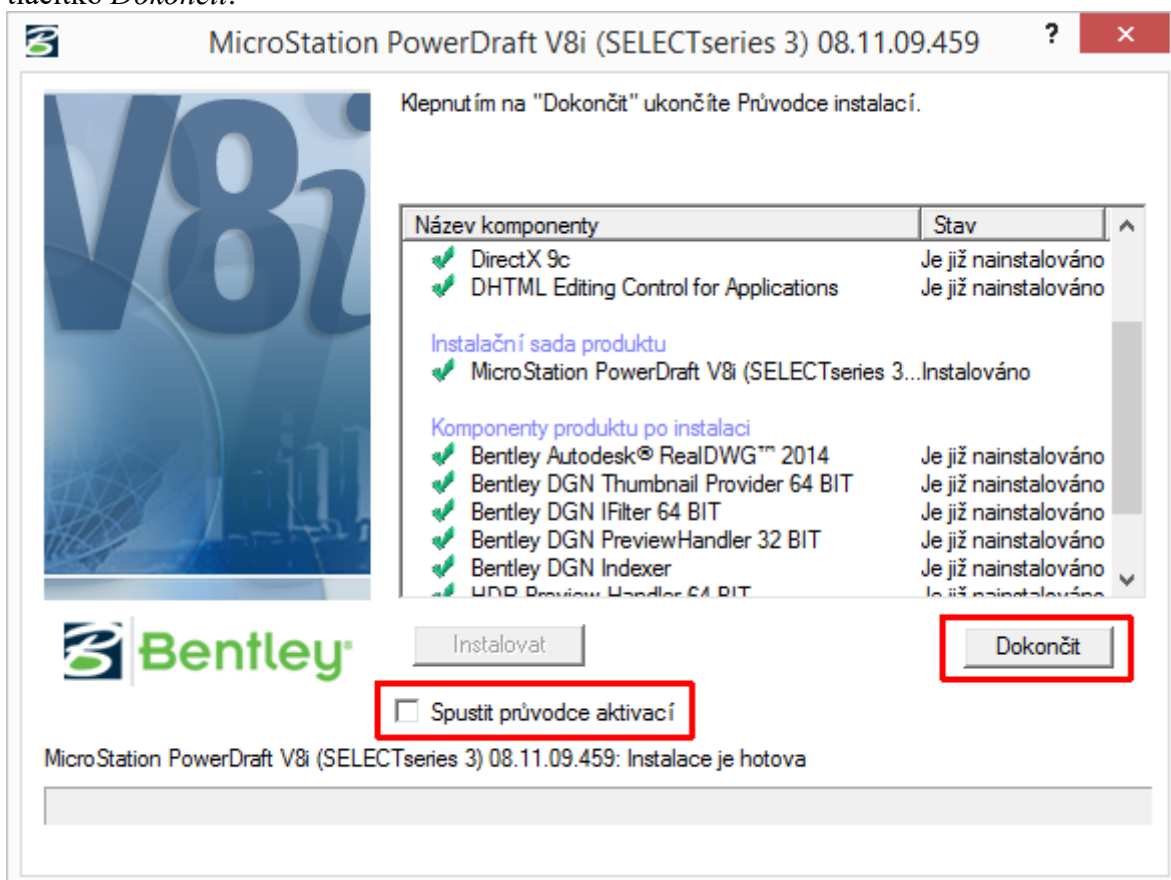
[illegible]

MicroStation PowerDraft V8i (SELECTseries 3) 08.11.09.459

?

×

V8i

Klepnutím na "Dokončit" ukončíte Průvodce instalací.

| Název komponenty | Stav |
|---|---|
| DirectX 9c | Je již nainstalováno |
| DHTML Editing Control for Applications | Je již nainstalováno |
| Instalační sada produktu | |
| MicroStation PowerDraft V8i (SELECTseries 3... | Instalováno |
| Komponenty produktu po instalaci | |
| Bentley Autodesk® RealDWG™ 2014 | Je již nainstalováno |
| Bentley DGN Thumbnail Provider 64 BIT | Je již nainstalováno |
| Bentley DGN IFilter 64 BIT | Je již nainstalováno |
| Bentley DGN PreviewHandler 32 BIT | Je již nainstalováno |
| Bentley DGN Indexer | Je již nainstalováno |
| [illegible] | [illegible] |

Bentley

Instalovat

Dokončit

Spustit průvodce aktivací

MicroStation PowerDraft V8i (SELECTseries 3) 08.11.09.459: Instalace je hotova